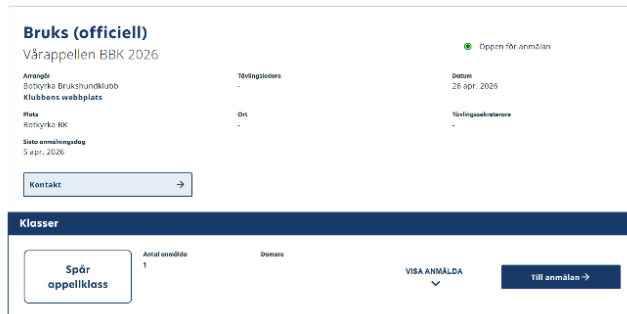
Bruks (officiell)
Vårappellen BBK 2026

Öppen för anmälan

Arrangör
Botkyrka Brukshundklubb
Klubbens webbplats

Tävlingsledare
-

Datum
26 apr. 2026

Plats
Botkyrka BK

Ort
-

Tävlingssekreterare
-

Sista anmälningsdag
5 apr. 2026

Kontakt →

Klasser

Spår appellklass

Antal anmälda
1

Domare

VISA ANMÄLDA

Till anmälan →